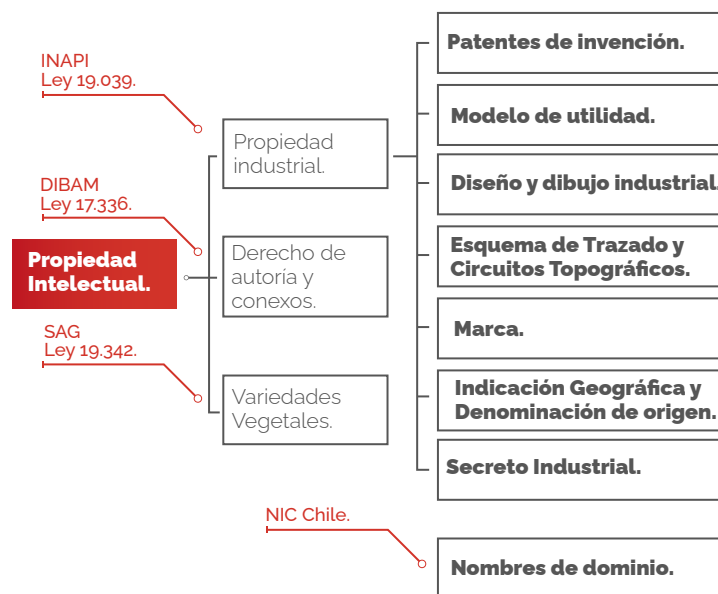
INAPI
Ley 19.039.

DIBAM
Ley 17.336.

Propiedad Intelectual.

SAG
Ley 19.342.

Propiedad industrial.

Derecho de autoría y conexos.

Variedades Vegetales.

Patentes de invención.

Modelo de utilidad.

Diseño y dibujo industrial.

Esquema de Trazado y Circuitos Topográficos.

Marca.

Indicación Geográfica y Denominación de origen.

Secreto Industrial.

NIC Chile.

Nombres de dominio.